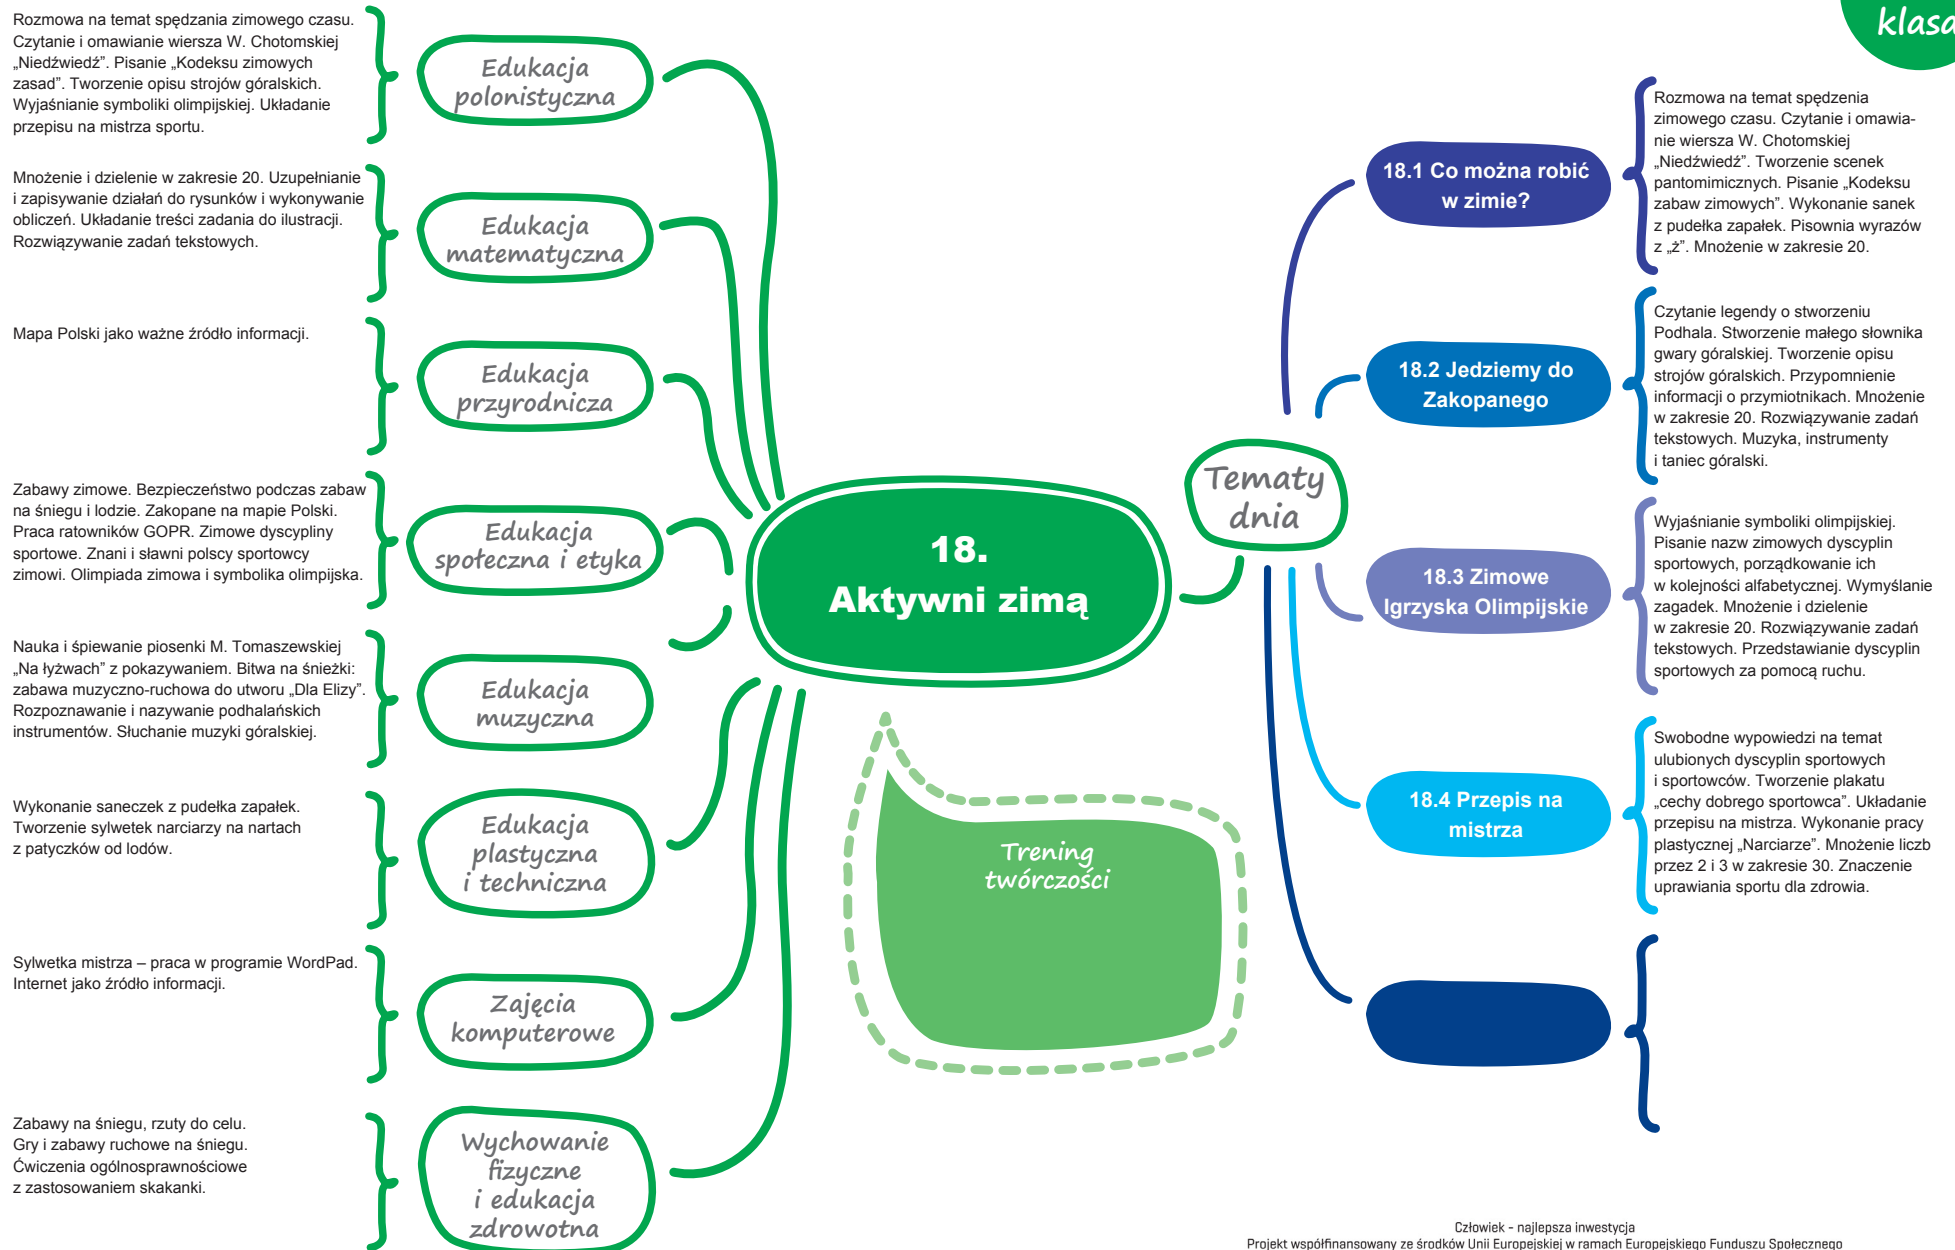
klasa

Rozmowa na temat spędzania zimowego czasu. Czytanie i omawianie wiersza W. Chotomskiej „Niedźwiedź”. Pisanie „Kodeksu zimowych zasad”. Tworzenie opisu strojów góralskich. Wyjaśnianie symboliki olimpijskiej. Układanie przepisu na mistrza sportu.

Edukacja polonistyczna

Mnożenie i dzielenie w zakresie 20. Uzupełnianie i zapisywanie działań do rysunków i wykonywanie obliczeń. Układanie treści zadania do ilustracji. Rozwiązywanie zadań tekstowych.

Edukacja matematyczna

Mapa Polski jako ważne źródło informacji.

Edukacja przyrodnicza

Zabawy zimowe. Bezpieczeństwo podczas zabaw na śniegu i lodzie. Zakopane na mapie Polski. Praca ratowników GOPR. Zimowe dyscypliny sportowe. Znani i sławni polscy sportowcy zimowi. Olimpiada zimowa i symbolika olimpijska.

Edukacja społeczna i etyka

Nauka i śpiewanie piosenki M. Tomaszewskiej „Na łyżwach” z pokazywaniem. Bitwa na śnieżki: zabawa muzyczno-ruchowa do utworu „Dla Elizy”. Rozpoznawanie i nazywanie podhalańskich instrumentów. Słuchanie muzyki góralskiej.

Edukacja muzyczna

Wykonanie saneczek z pudełka zapałek. Tworzenie sylwetek narciarzy na nartach z patyczków od lodów.

Edukacja plastyczna i techniczna

Sylwetka mistrza – praca w programie WordPad. Internet jako źródło informacji.

Zajęcia komputerowe

Zabawy na śniegu, rzuty do celu. Gry i zabawy ruchowe na śniegu. Ćwiczenia ogólnosprawnościowe z zastosowaniem skakanki.

Wychowanie fizyczne i edukacja zdrowotna

18.
Aktywni zimą

Trening twórczości

Tematy dnia

18.1 Co można robić w zimie?

Rozmowa na temat spędzenia zimowego czasu. Czytanie i omawianie wiersza W. Chotomskiej „Niedźwiedź”. Tworzenie scenek pantomimicznych. Pisanie „Kodeksu zabaw zimowych”. Wykonanie sanek z pudełka zapałek. Pisownia wyrazów z „ż”. Mnożenie w zakresie 20.

18.2 Jedziemy do Zakopanego

Czytanie legendy o stworzeniu Podhala. Stworzenie małego słownika gwary góralskiej. Tworzenie opisu strojów góralskich. Przypomnienie informacji o przymiotnikach. Mnożenie w zakresie 20. Rozwiązywanie zadań tekstowych. Muzyka, instrumenty i taniec góralski.

18.3 Zimowe Igrzyska Olimpijskie

Wyjaśnianie symboliki olimpijskiej. Pisanie nazw zimowych dyscyplin sportowych, porządkowanie ich w kolejności alfabetycznej. Wymyślanie zagadek. Mnożenie i dzielenie w zakresie 20. Rozwiązywanie zadań tekstowych. Przedstawianie dyscyplin sportowych za pomocą ruchu.

18.4 Przepis na mistrza

Swobodne wypowiedzi na temat ulubionych dyscyplin sportowych i sportowców. Tworzenie plakatu „cechy dobrego sportowca”. Układanie przepisu na mistrza. Wykonanie pracy plastycznej „Narciarze”. Mnożenie liczb przez 2 i 3 w zakresie 30. Znaczenie uprawiania sportu dla zdrowia.

Człowiek - najlepsza inwestycja
Projekt współfinansowany ze środków Unii Europejskiej w ramach Europejskiego Funduszu Społecznego